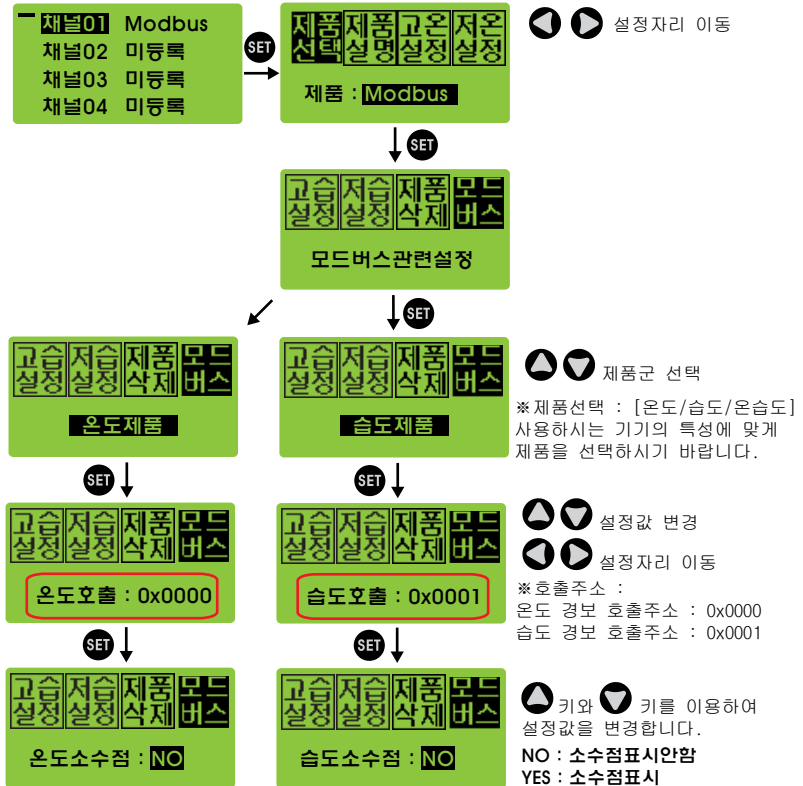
채널01 Modbus
채널02 미등록
채널03 미등록
채널04 미등록

SET

제품선택 제품설명 고온설정 저온설정

제품 : Modbus

설정자리 이동

SET

고습설정 저습설정 제품삭제 모드버스

모드버스관련설정

SET

고습설정 저습설정 제품삭제 모드버스

온도제품

고습설정 저습설정 제품삭제 모드버스

습도제품

제품군 선택

※제품선택 : [온도/습도/온습도] 사용하시는 기기의 특성에 맞게 제품을 선택하시기 바랍니다.

SET

SET

고습설정 저습설정 제품삭제 모드버스

온도호출 : 0x0000

고습설정 저습설정 제품삭제 모드버스

습도호출 : 0x0001

설정값 변경

설정자리 이동

※호출주소 :
온도 경보 호출주소 : 0x0000
습도 경보 호출주소 : 0x0001

SET

SET

고습설정 저습설정 제품삭제 모드버스

온도소수점 : NO

고습설정 저습설정 제품삭제 모드버스

습도소수점 : NO

키와 키를 이용하여 설정값을 변경합니다.

NO : 소수점표시안함
YES : 소수점표시